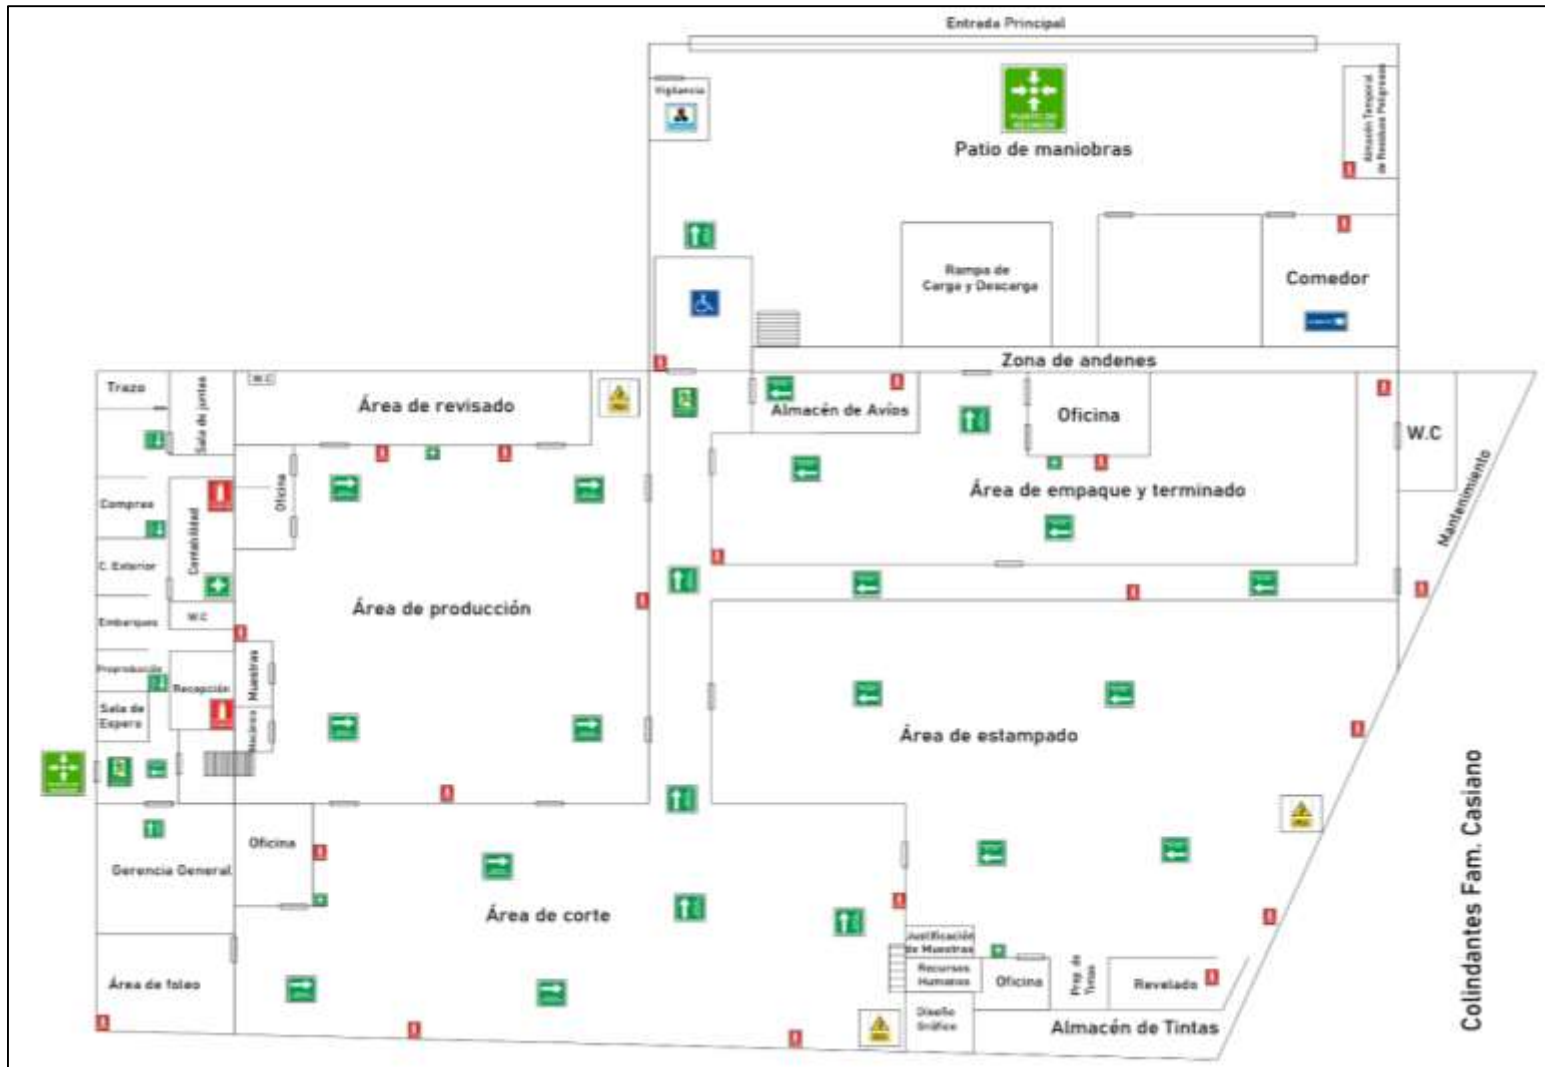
Entrada Principal

Vigilancia

PUNTO DE REUNIÓN

Patio de maniobras

Almacén Temporal de Residuos Peligrosos

Rampa de Carga y Descarga

Comedor

Zona de andenes

Trazo

Sala de juntas

W.C

Área de revisado

Almacén de Avíos

Oficina

W.C

Compras

Contabilidad

Oficina

Área de empaque y terminado

Mantenimiento

C. Exterior

Área de producción

Embarques

W.C

Preproducción

Recepción

Muestras

Sala de Espera

Área de estampado

Colindantes Fam. Casiano

Oficina

Gerencia General

Área de corte

Justificación de Muestras

Recursos Humanos

Oficina

Prep. de Tintas

Revelado

Área de foleo

Diseño Gráfico

Almacén de Tintas